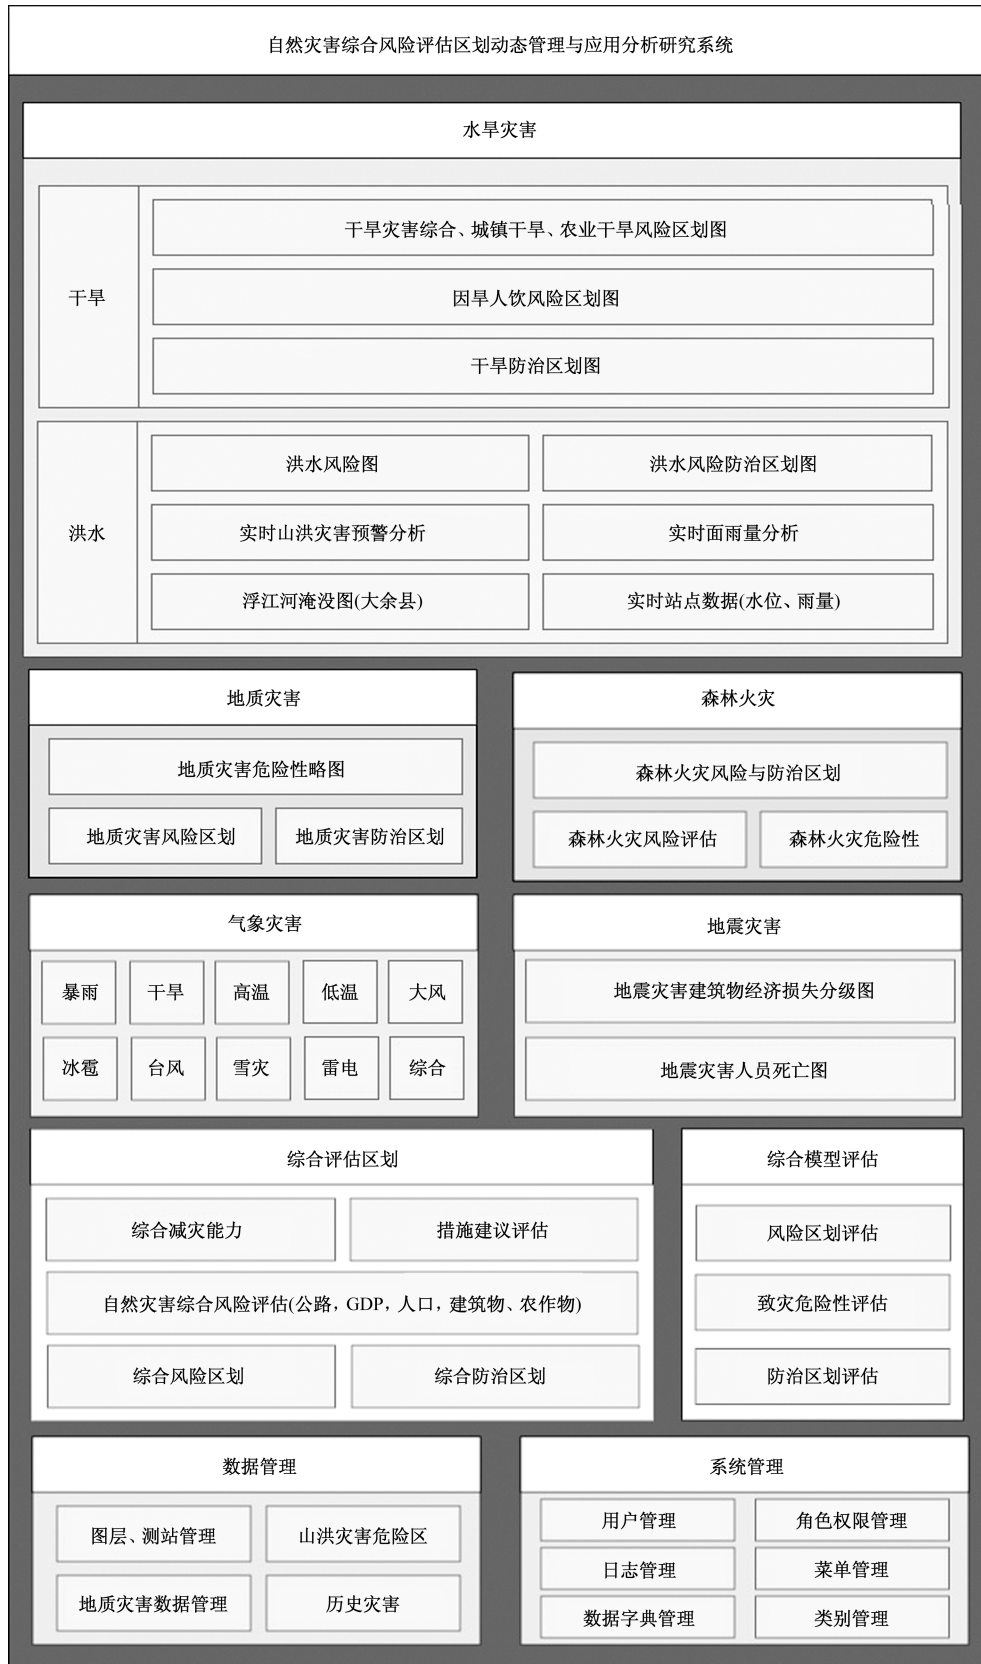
自然灾害综合风险评估区划动态管理与应用分析研究系统

水旱灾害

干旱

干旱灾害综合、城镇干旱、农业干旱风险区划图

因旱人饮风险区划图

干旱防治区划图

洪水

洪水风险图

洪水风险防治区划图

实时山洪灾害预警分析

实时面雨量分析

浮江河淹没图(大余县)

实时站点数据(水位、雨量)

地质灾害

地质灾害危险性略图

地质灾害风险区划

地质灾害防治区划

森林火灾

森林火灾风险与防治区划

森林火灾风险评估

森林火灾危险性

气象灾害

暴雨

干旱

高温

低温

大风

冰雹

台风

雪灾

雷电

综合

地震灾害

地震灾害建筑物经济损失分级图

地震灾害人员死亡图

综合评估区划

综合减灾能力

措施建议评估

自然灾害综合风险评估(公路，GDP，人口，建筑物、农作物)

综合风险区划

综合防治区划

综合模型评估

风险区划评估

致灾危险性评估

防治区划评估

数据管理

图层、测站管理

山洪灾害危险区

地质灾害数据管理

历史灾害

系统管理

用户管理

角色权限管理

日志管理

菜单管理

数据字典管理

类别管理